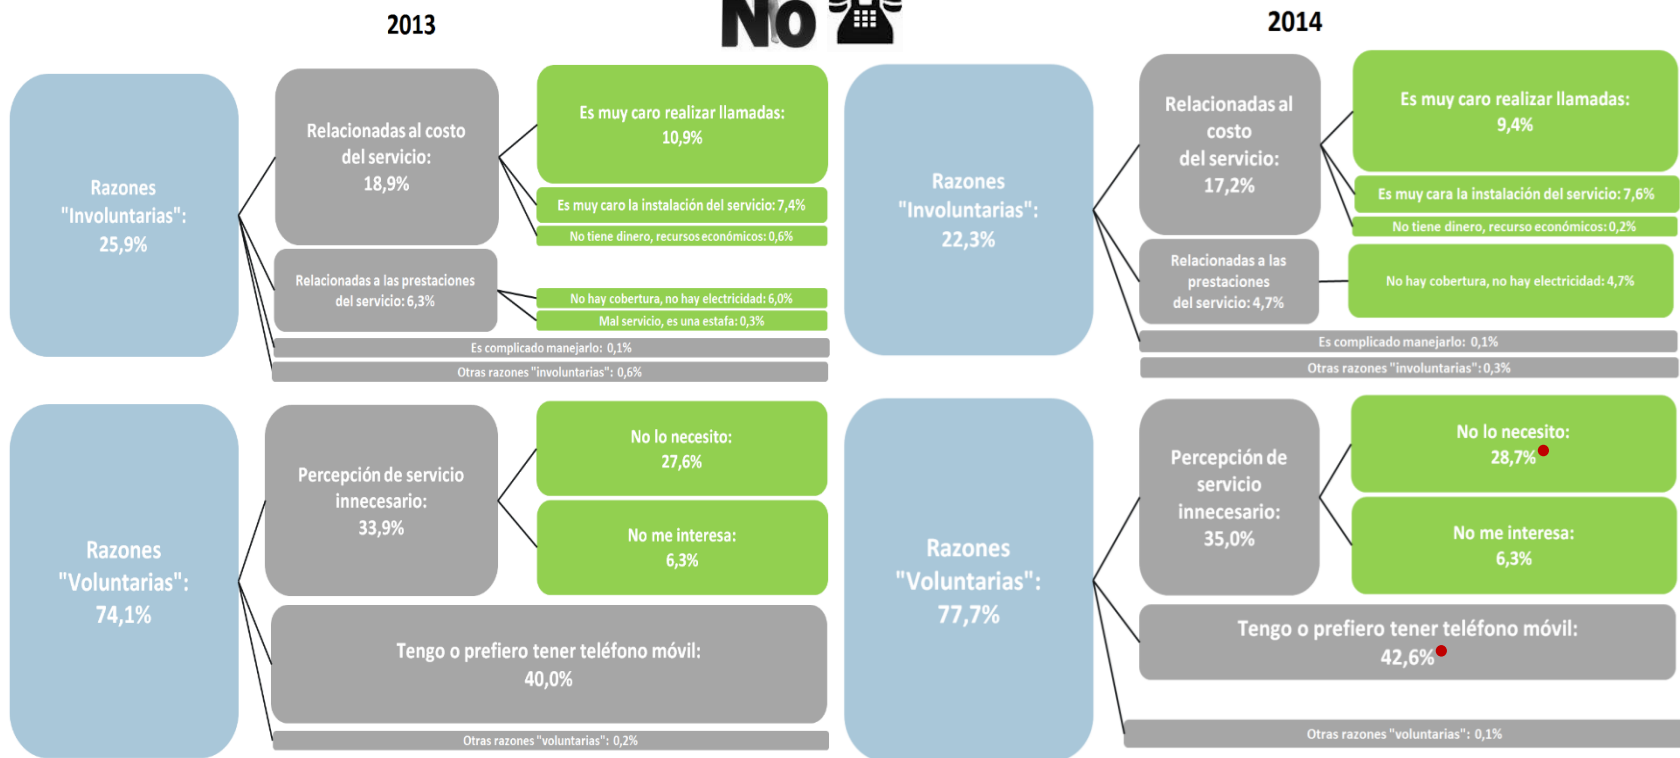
2013

No

2014

Razones "Involuntarias": 25,9%

Relacionadas al costo del servicio: 18,9%

Es muy caro realizar llamadas: 10,9%

Es muy caro la instalación del servicio: 7,4%

No tiene dinero, recursos económicos: 0,6%

Relacionadas a las prestaciones del servicio: 6,3%

No hay cobertura, no hay electricidad: 6,0%

Mal servicio, es una estafa: 0,3%

Es complicado manejarlo: 0,1%

Otras razones "involuntarias": 0,6%

Razones "Involuntarias": 22,3%

Relacionadas al costo del servicio: 17,2%

Es muy caro realizar llamadas: 9,4%

Es muy cara la instalación del servicio: 7,6%

No tiene dinero, recurso económicos: 0,2%

Relacionadas a las prestaciones del servicio: 4,7%

No hay cobertura, no hay electricidad: 4,7%

Es complicado manejarlo: 0,1%

Otras razones "involuntarias": 0,3%

Razones "Voluntarias": 74,1%

Percepción de servicio innecesario: 33,9%

No lo necesito: 27,6%

No me interesa: 6,3%

Tengo o prefiero tener teléfono móvil: 40,0%

Otras razones "voluntarias": 0,2%

Razones "Voluntarias": 77,7%

Percepción de servicio innecesario: 35,0%

No lo necesito: 28,7%

No me interesa: 6,3%

Tengo o prefiero tener teléfono móvil: 42,6%

Otras razones "voluntarias": 0,1%